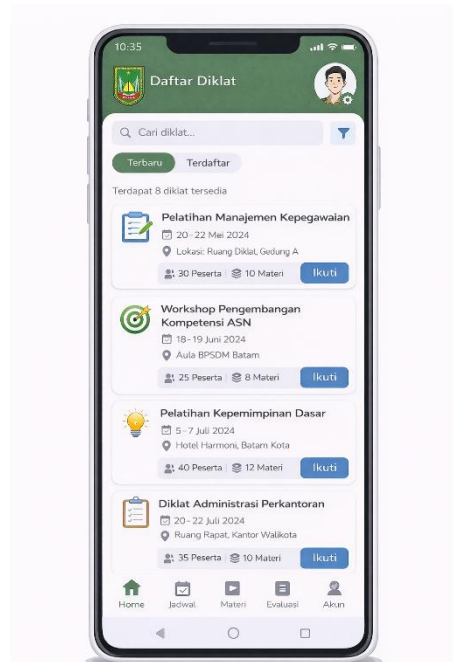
10:35

Daftar Diklat

Cari diklat...

Terbaru
Terdaftar

Terdapat 8 diklat tersedia

Pelatihan Manajemen Kepegawaian
20 - 22 Mei 2024
Lokasi: Ruang Diklat, Gedung A
30 Peserta
10 Materi
Ikuti

Workshop Pengembangan Kompetensi ASN
18 - 19 Juni 2024
Aula BPSDM Batam
25 Peserta
8 Materi
Ikuti

Pelatihan Kepemimpinan Dasar
5 - 7 Juli 2024
Hotel Harmoni, Batam Kota
40 Peserta
12 Materi
Ikuti

Diklat Administrasi Perkantoran
20 - 22 Juli 2024
Ruang Rapat, Kantor Walikota
35 Peserta
10 Materi
Ikuti

Home
Jadwal
Materi
Evaluasi
Akun